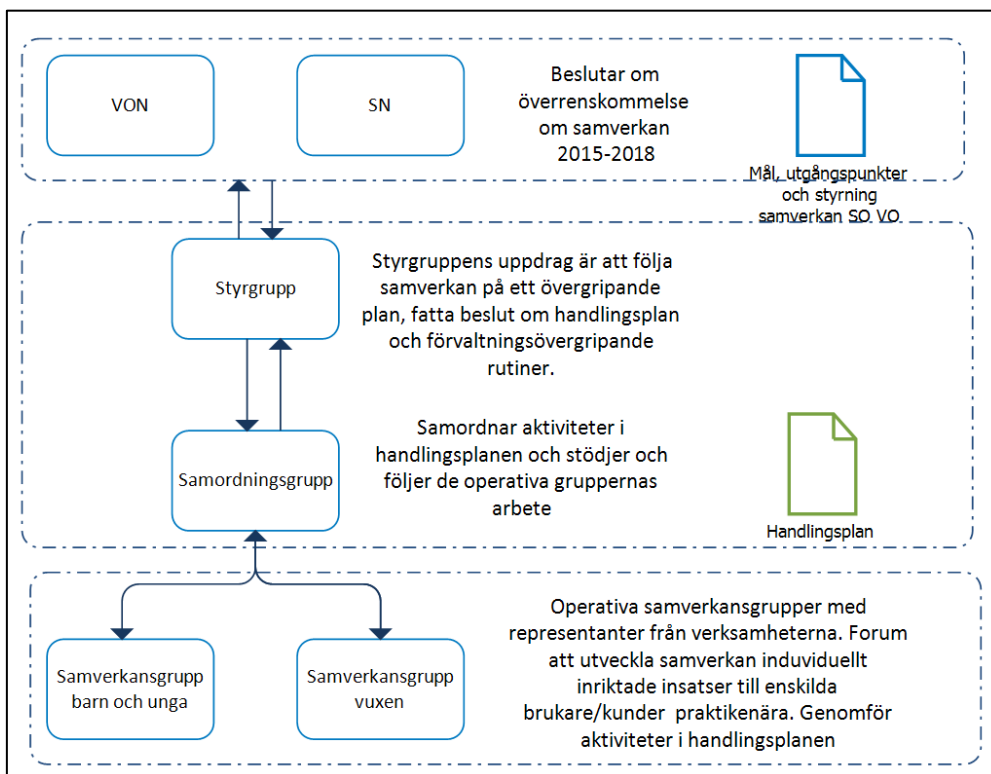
VON

SN

Beslutar om överrenskommelse om samverkan 2015-2018

Mål, utgångspunkter och styrning samverkan SO VO

Styrgrupp

Styrgruppens uppdrag är att följa samverkan på ett övergripande plan, fatta beslut om handlingsplan och förvaltningsövergripande rutiner.

Samordningsgrupp

Samordnar aktiviteter i handlingsplanen och stödjer och följer de operativa gruppernas arbete

Handlingsplan

Samverkansgrupp barn och unga

Samverkansgrupp vuxen

Operativa samverkansgrupper med representanter från verksamheterna. Forum att utveckla samverkan induviduellt inriktade insatser till enskilda brukare/kunder praktikenära. Genomför aktiviteter i handlingsplanen